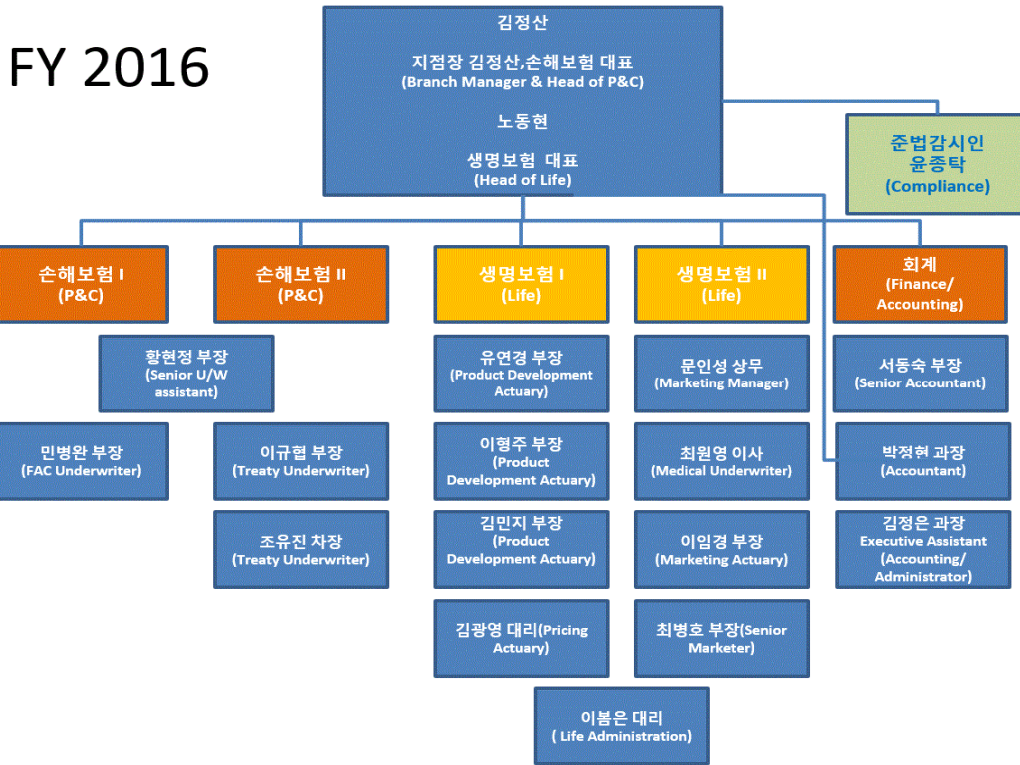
FY 2016

김정산

지점장 김정산,손해보험 대표
(Branch Manager & Head of P&C)

노동현

생명보험 대표
(Head of Life)

준법감시인
윤종탁
(Compliance)

손해보험 I
(P&C)

손해보험 II
(P&C)

생명보험 I
(Life)

생명보험 II
(Life)

회계
(Finance/Accounting)

황현정 부장
(Senior U/W assistant)

민병완 부장
(FAC Underwriter)

이규협 부장
(Treaty Underwriter)

조유진 차장
(Treaty Underwriter)

유연경 부장
(Product Development Actuary)

이형주 부장
(Product Development Actuary)

김민지 부장
(Product Development Actuary)

김광영 대리(Pricing Actuary)

문인성 상무
(Marketing Manager)

최원영 이사
(Medical Underwriter)

이임경 부장
(Marketing Actuary)

최병호 부장(Senior Marketer)

이봄은 대리
( Life Administration)

서동숙 부장
(Senior Accountant)

박정혀 과장
(Accountant)

김정은 과장
Executive Assistant
(Accounting/ Administrator)